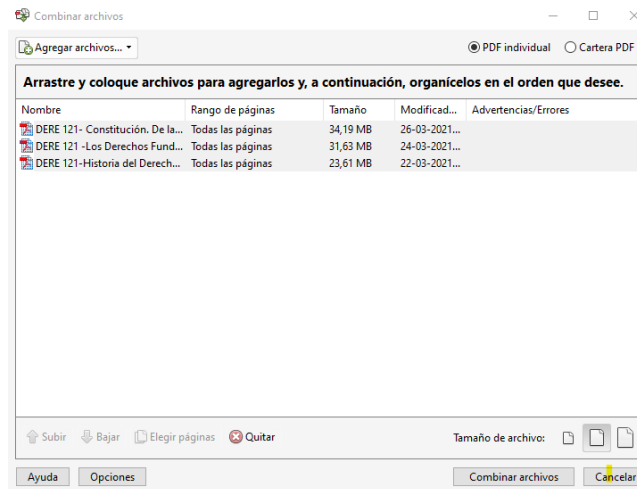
Combinar archivos

Agregar archivos...

PDF individual
Cartera PDF

Arrastre y coloque archivos para agregarlos y, a continuación, organícelos en el orden que desee.

| Nombre | Rango de páginas | Tamaño | Modificad... | Advertencias/Errores |
|---|---|---|---|---|
| DERE 121- Constitución. De la... | Todas las páginas | 34,19 MB | 26-03-2021... | |
| DERE 121 -Los Derechos Fund... | Todas las páginas | 31,63 MB | 24-03-2021... | |
| DERE 121-Historia del Derech... | Todas las páginas | 23,61 MB | 22-03-2021... | |

Subir
Bajar
Elegir páginas
Quitar

Tamaño de archivo:

Ayuda
Opciones
Combinar archivos
Cancelar